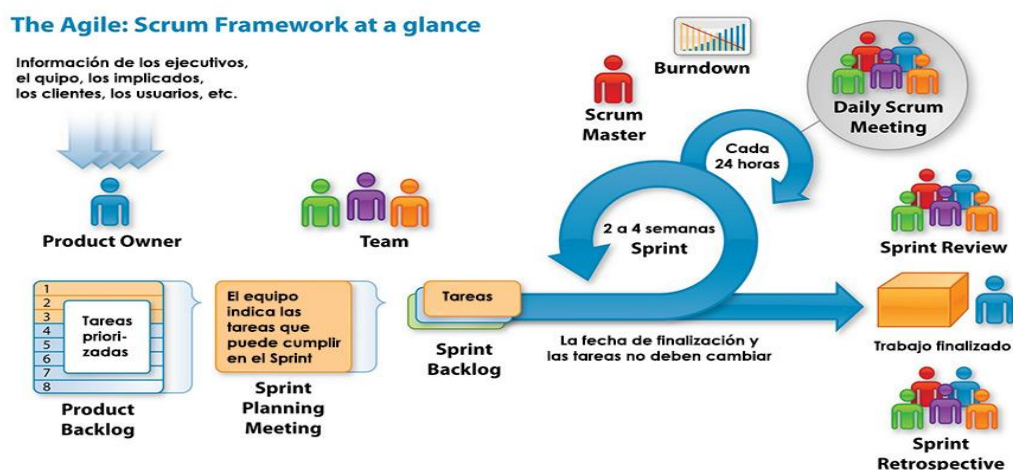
The Agile: Scrum Framework at a glance

Información de los ejecutivos, el quipo, los implicados, los clientes, los usuarios, etc.

Product Owner

1
2
3
4
5
6
7
8

Tareas priorizadas

Product Backlog

Team

El equipo indica las tareas que puede cumplir en el Sprint

Sprint Planning Meeting

Tareas

Sprint Backlog

Burndown

Scrum Master

Daily Scrum Meeting

Cada 24 horas

2 a 4 semanas Sprint

La fecha de finalización y las tareas no deben cambiar

Sprint Review

Trabajo finalizado

Sprint Retrospective